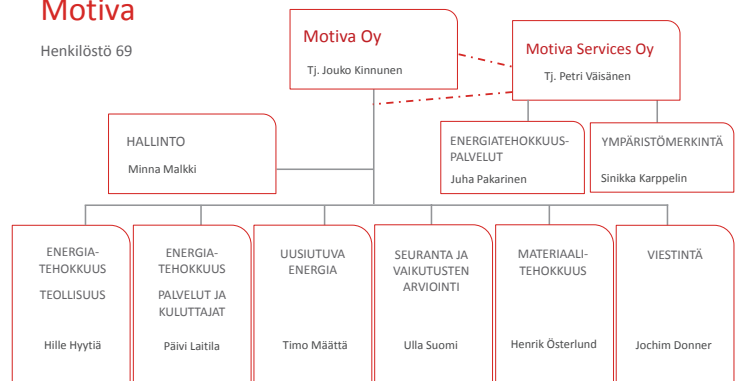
Motiva

Henkilöstö 69

Motiva Oy

Tj. Jouko Kinnunen

Motiva Services Oy

Tj. Petri Väisänen

HALLINTO

Minna Malkki

ENERGIATEHOKKUUSPALVELUT

Juha Pakarinen

YMPÄRISTÖMERKINTÄ

Sinikka Karppelin

ENERGIATEHOKKUUS

TEOLLISUUS

Hille Hyytiä

ENERGIATEHOKKUUS

PALVELUT JA KULUTTAJAT

Päivi Laitila

UUSIUTUVA ENERGIA

Timo Määttä

SEURANTA JA VAIKUTUSTEN ARVIOINTI

Ulla Suomi

MATERIAALITEHOKKUUS

Henrik Österlund

VIESTINTÄ

Jochim Donner